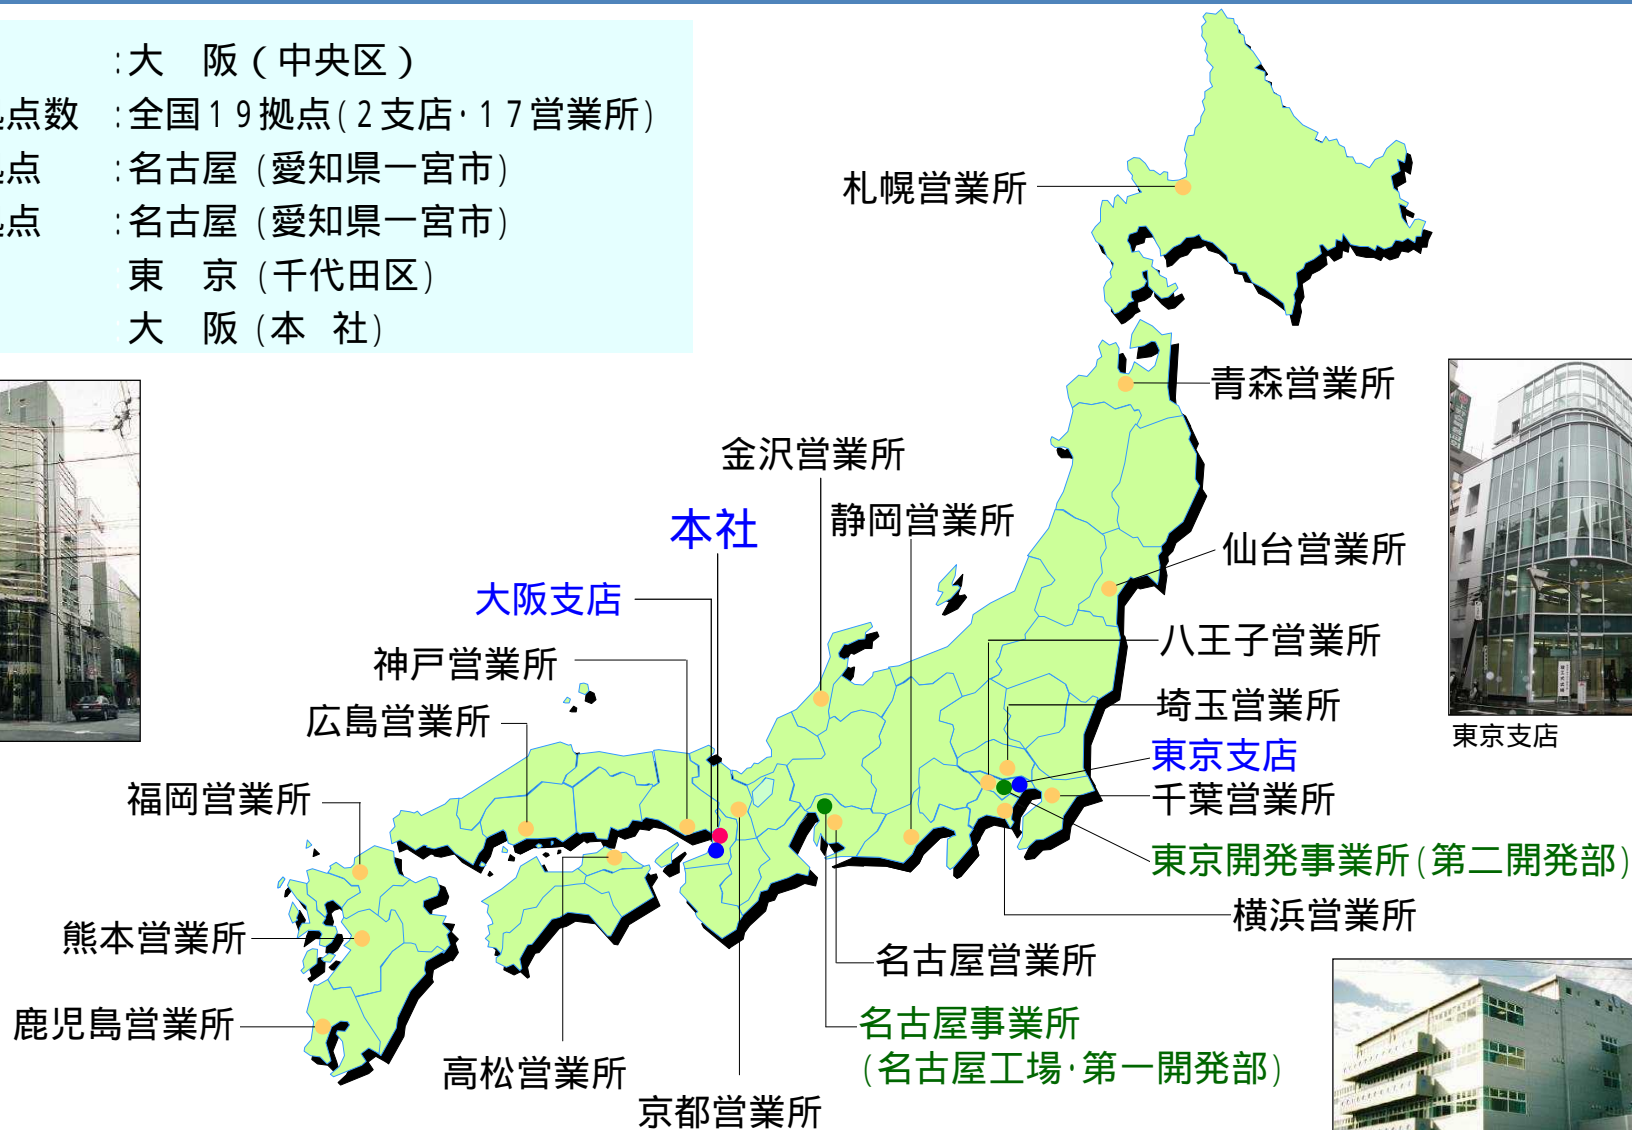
:大　阪（中央区）
点数　:全国１９拠点（２支店·１７営業所）
点　:名古屋（愛知県一宮市）
点　:名古屋（愛知県一宮市）
東　京（千代田区）
大　阪（本　社）

札幌営業所
青森営業所
金沢営業所
静岡営業所
本社
仙台営業所
大阪支店
八王子営業所
神戸営業所
埼玉営業所
広島営業所
東京支店
福岡営業所
千葉営業所
東京開発事業所（第二開発部）
横浜営業所
熊本営業所
名古屋営業所
鹿児島営業所
名古屋事業所
（名古屋工場·第一開発部）
高松営業所
京都営業所
東京支店